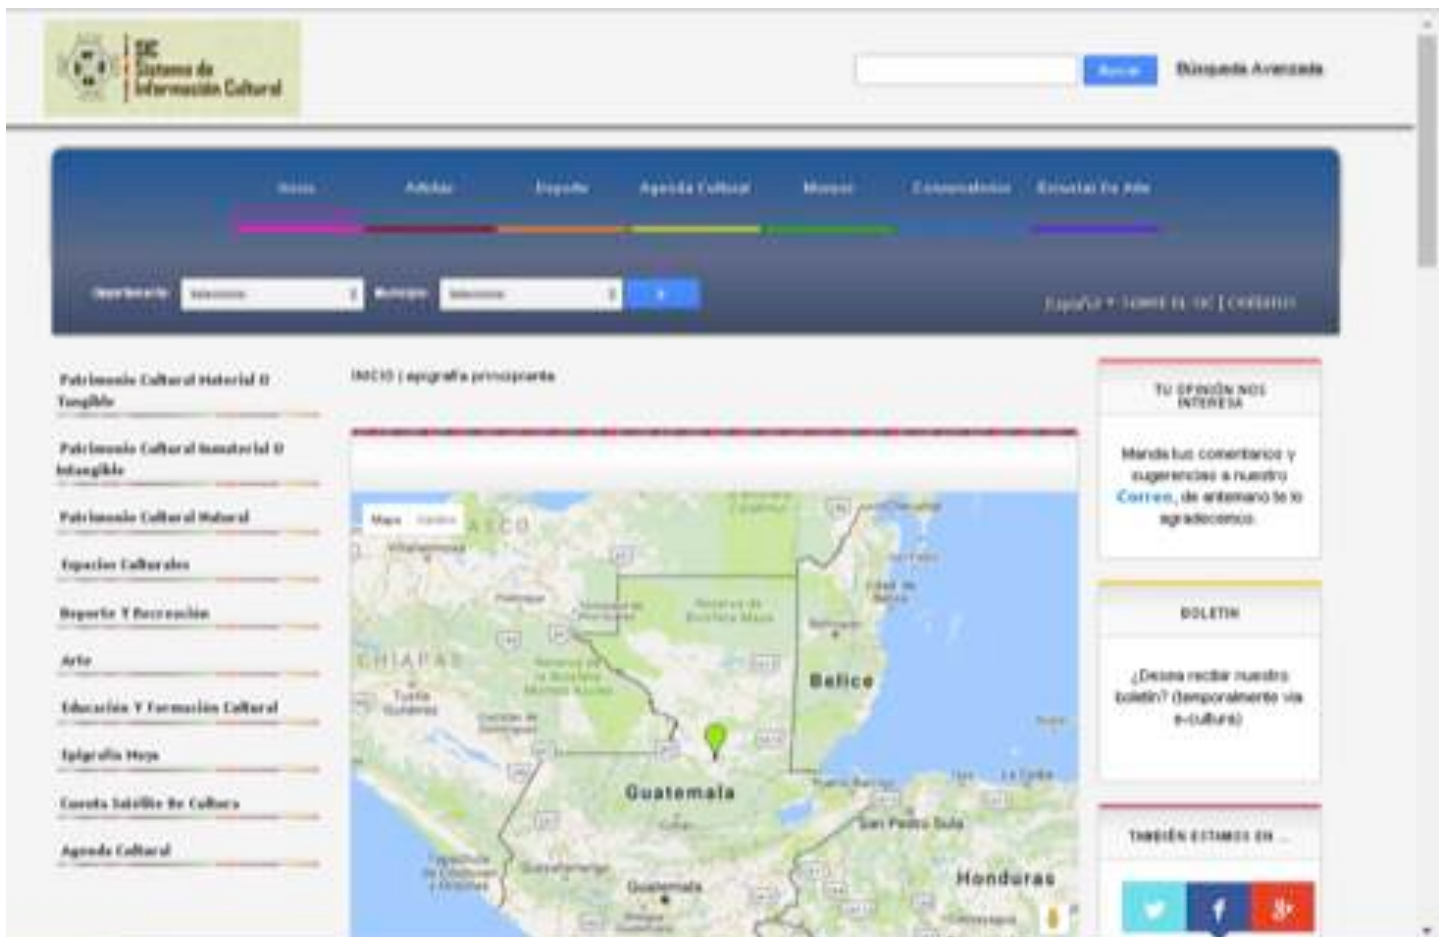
SIC
Sistema de
Información Cultural

Buscar
Búsqueda Avanzada

Inicio Artistas Deporte Agenda Cultural Museos Convocatorias Escuelas De Arte

Departamento Seleccione Municipio Seleccione

Español ▾ Sobre el SIC | Contacto

Patrimonio Cultural Material O Tangible
Patrimonio Cultural Inmaterial O Intangible
Patrimonio Cultural Natural
Espacios Culturales
Deporte Y Recreación
Arte
Educación Y Formación Cultural
Epigrafía Maya
Cuenta Satélite De Cultura
Agenda Cultural

INICIO | epigrafía principiante

Mapa Satélite
TABASCO
Villahermosa
CHIAPAS
Tuxtla Gutiérrez
Belice
Guatemala
San Pedro Sula
Honduras
Guatemala
La Ceiba

TU OPINIÓN NOS INTERESA
Manda tus comentarios y sugerencias a nuestro Correo, de antemano te lo agradecemos.

BOLETIN
¿Desea recibir nuestro boletín? (temporalmente via e-cultura)

TAMBIÉN ESTAMOS EN ...